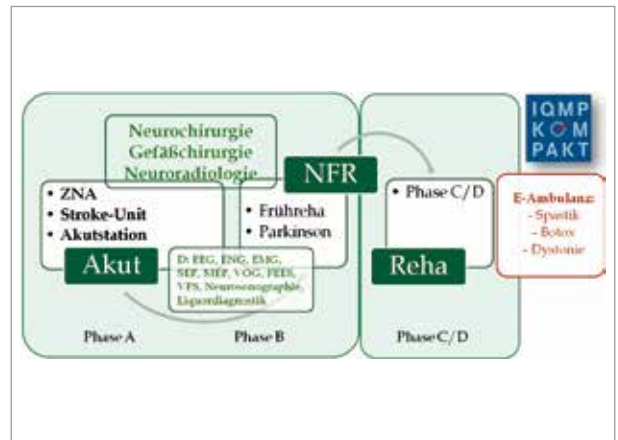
IQMP
KOMPAKT

Neurochirurgie
Gefäßchirurgie
Neuroradiologie

NFR

• ZNA
• Stroke-Unit
• Akutstation

• Frühreha
• Parkinson

Akut

D: EEG, ENG, EMG, SEP, MEP, VOG, FEES, VFS, Neurosonographie, Liquordiagnostik

• Phase C/D

Reha

E-Ambulanz:
- Spastik
- Botox
- Dystonie

Phase A

Phase B

Phase C/D